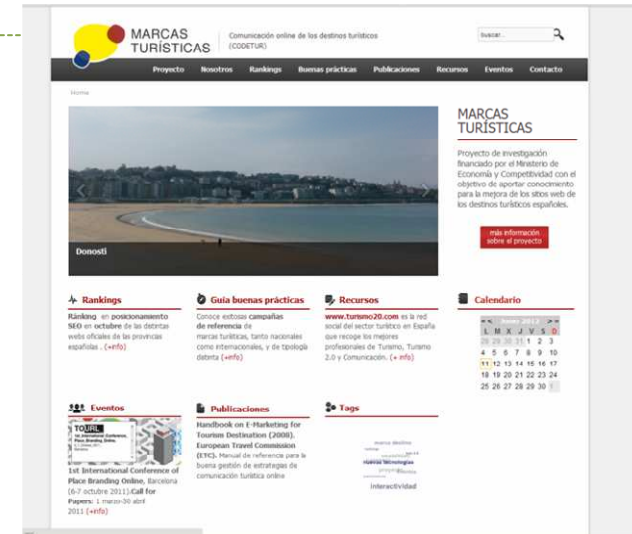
MARCAS TURÍSTICAS

Comunicación online de los destinos turísticos (CODETUR)

Buscar...

Proyecto Nosotros Rankings Buenas prácticas Publicaciones Recursos Eventos Contacto

Home

Donosti

MARCAS TURÍSTICAS

Proyecto de investigación financiado por el Ministerio de Economía y Competitividad con el objetivo de aportar conocimiento para la mejora de los sitios web de los destinos turísticos españoles.

más información sobre el proyecto

Rankings

Ranking en posicionamiento SEO en octubre de las distintas webs oficiales de las provincias españolas. (+info)

Guía buenas prácticas

Conoce exitosas campañas de referencia de marcas turísticas, tanto nacionales como internacionales, y de tipología distinta (+info)

Recursos

www.turismo20.com es la red social del sector turístico en España que recoge los mejores profesionales de Turismo, Turismo 2.0 y Comunicación. (+ info)

Calendario

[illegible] 2012

| L | M | X | J | V | S | D |
|---|---|---|---|---|---|---|
| 28 | 29 | 30 | 31 | 1 | 2 | 3 |
| 4 | 5 | 6 | 7 | 8 | 9 | 10 |
| 11 | 12 | 13 | 14 | 15 | 16 | 17 |
| 18 | 19 | 20 | 21 | 22 | 23 | 24 |
| 25 | 26 | 27 | 28 | 29 | 30 | 1 |

Eventos

TOURL

1st International Conference of Place Branding Online, Barcelona (6-7 octubre 2011).Call for Papers: 1 marzo-30 abril 2011 (+info)

Publicaciones

Handbook on E-Marketing for Tourism Destination (2008). European Travel Commission (ETC). Manual de referencia para la buena gestión de estrategias de comunicación turística online

Tags

marca destino
nuevas tecnologías
interactividad
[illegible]